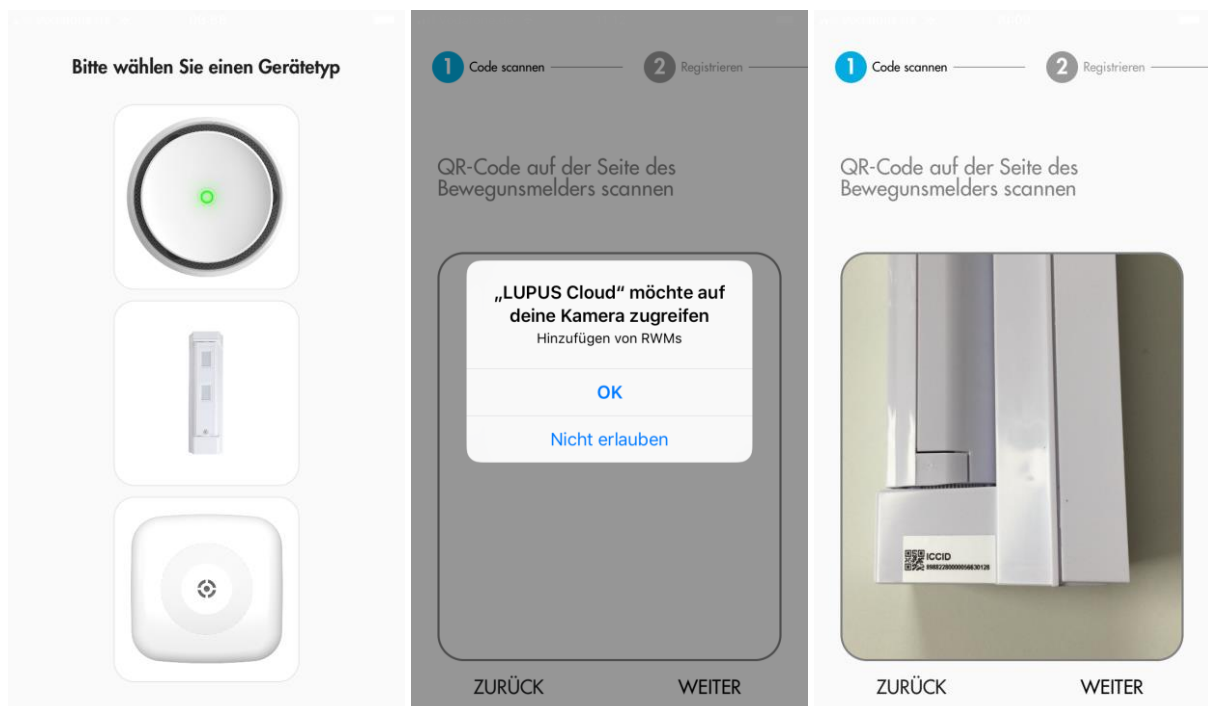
Bitte wählen Sie einen Gerätetyp

1 Code scannen 2 Registrieren

QR-Code auf der Seite des Bewegunsmelders scannen

„LUPUS Cloud" möchte auf deine Kamera zugreifen
Hinzufügen von RWMs

OK

Nicht erlauben

ZURÜCK WEITER

1 Code scannen 2 Registrieren

QR-Code auf der Seite des Bewegunsmelders scannen

ICCID
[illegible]

ZURÜCK WEITER